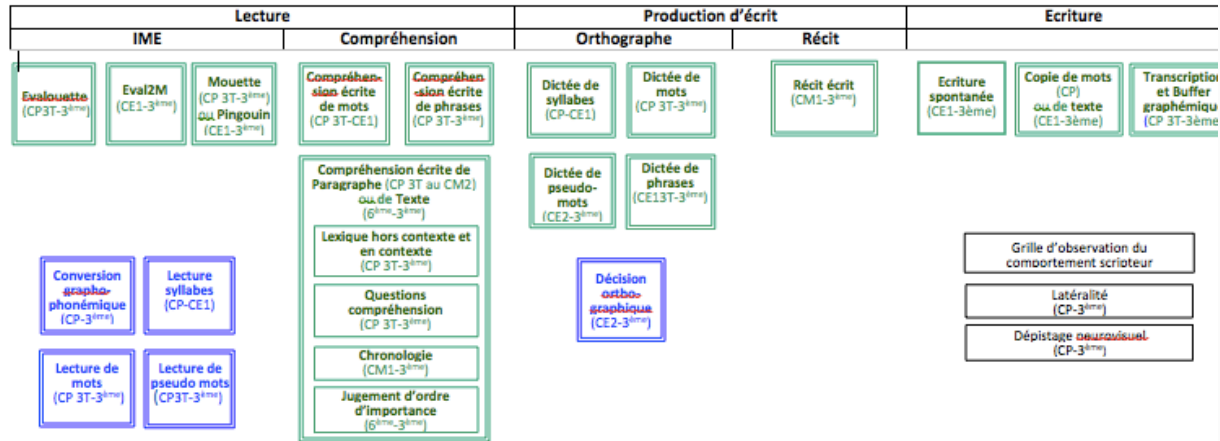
Lecture

Production d'écrit

Ecriture

IME

Compréhension

Orthographe

Récit

Evalouette (CP3T-3$^{ème}$)

Eval2M (CE1-3$^{ème}$)

Mouette (CP 3T-3$^{ème}$) ou Pingouin (CE1-3$^{ème}$)

Compréhension écrite de mots (CP 3T-CE1)

Compréhension écrite de phrases (CP 3T-3$^{ème}$)

Dictée de syllabes (CP-CE1)

Dictée de mots (CP 3T-3$^{ème}$)

Récit écrit (CM1-3$^{ème}$)

Ecriture spontanée (CE1-3ème)

Copie de mots (CP) ou de texte (CE1-3ème)

Transcription et Buffer graphémique (CP 3T-3ème

Compréhension écrite de Paragraphe (CP 3T au CM2) ou de Texte (6$^{ème}$-3$^{ème}$)

Lexique hors contexte et en contexte (CP 3T-3$^{ème}$)

Questions compréhension (CP 3T-3$^{ème}$)

Chronologie (CM1-3$^{ème}$)

Jugement d'ordre d'importance (6$^{ème}$-3$^{ème}$)

Dictée de pseudo-mots (CE2-3$^{ème}$)

Dictée de phrases (CE13T-3$^{ème}$)

Conversion grapho-phonémique (CP-3$^{ème}$)

Lecture syllabes (CP-CE1)

Lecture de mots (CP 3T-3$^{ème}$)

Lecture de pseudo mots (CP3T-3$^{ème}$)

Décision orthographique (CE2-3$^{ème}$)

Grille d'observation du comportement scripteur

Latéralité (CP-3$^{ème}$)

Dépistage neurovisuel (CP-3$^{ème}$)